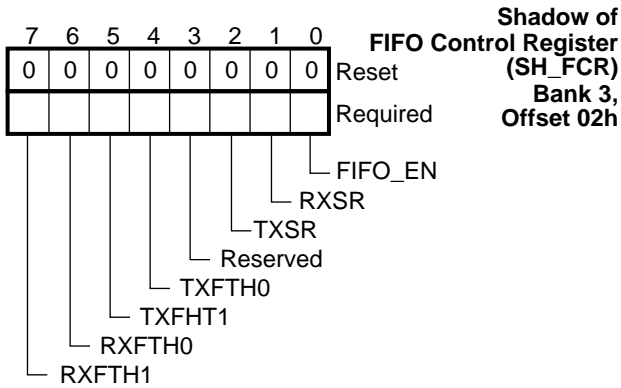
Shadow of FIFO Control Register (SH_FCR) Bank 3, Offset 02h

| 7 | 6 | 5 | 4 | 3 | 2 | 1 | 0 | |
|---|---|---|---|---|---|---|---|---|
| 0 | 0 | 0 | 0 | 0 | 0 | 0 | 0 | Reset |
| | | | | | | | | Required |

FIFO_EN
RXSR
TXSR
Reserved
TXFTH0
TXFHT1
RXFTH0
RXFTH1